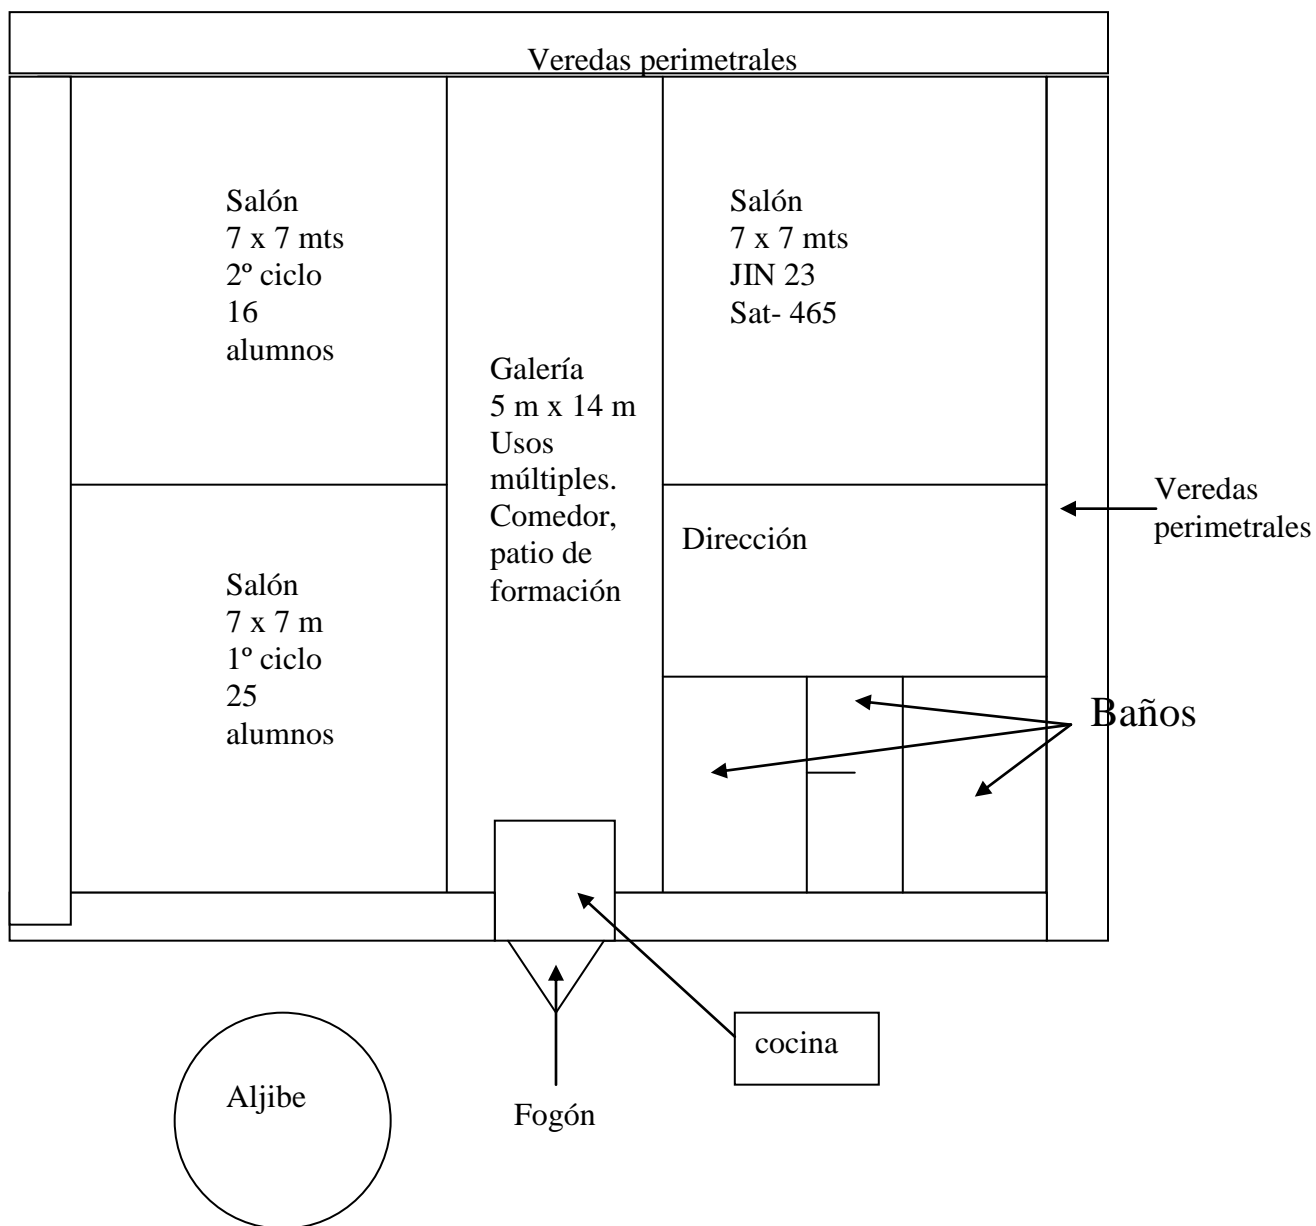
Veredas perimetrales

Salón
7 x 7 mts
2º ciclo
16
alumnos

Galería
5 m x 14 m
Usos múltiples.
Comedor, patio de formación

Salón
7 x 7 mts
JIN 23
Sat- 465

Veredas perimetrales

Dirección

Salón
7 x 7 m
1º ciclo
25
alumnos

Baños

cocina

Aljibe

Fogón